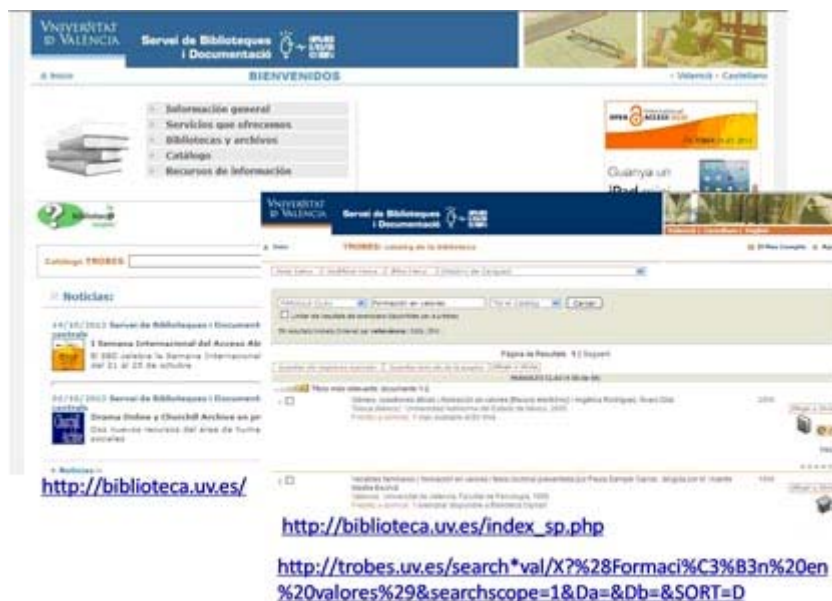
VNIVERSITAT
D VALÈNCIA

Servei de Biblioteques i Documentació

Inicio

BIENVENIDOS

Valencià · Castellano

Información general
Servicios que ofrecemos
Bibliotecas y archivos
Catálogo
Recursos de información

OPEN ACCESS WEEK

Guanya un iPad

Catálogo TROBES

Noticias:

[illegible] Servei de Biblioteques i Document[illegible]
I Semana Internacional del Acceso Abi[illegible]
El SBD celebra la Semana Internacional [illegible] del 21 al 25 de octubre

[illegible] Servei de Biblioteques i Document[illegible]
Drama Online y Churchill Archive en pr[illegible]
Dos nuevos recursos del área de huma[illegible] sociales

Noticias

http://biblioteca.uv.es/

VNIVERSITAT
D VALÈNCIA

Servei de Biblioteques i Documentació

Valencià | Castellano | English

Inicio

TROBES: catálogo de la biblioteca

Mi Ficha Completa

Formación en valores

Buscar

Página de Resultados 1 2 Siguiente

Títulos más relevantes (documento 1-2)

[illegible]

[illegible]

http://biblioteca.uv.es/index_sp.php

http://trobes.uv.es/search*val/X?%28Formaci%C3%B3n%20en%20valores%29&searchscope=1&Da=&Db=&SORT=D